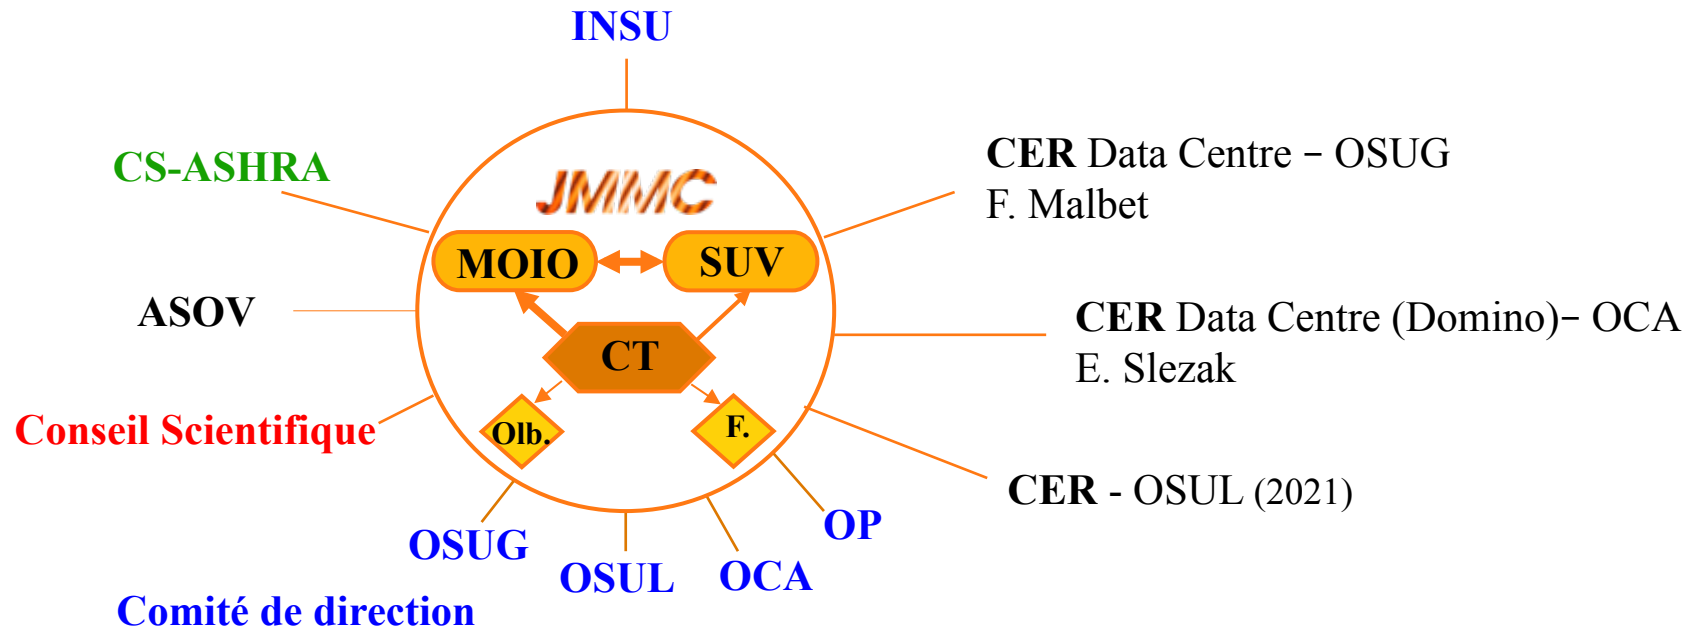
INSU

CS-ASHRA

JMMC

MOIO

SUV

CT

Olb.

F.

CER Data Centre – OSUG
F. Malbet

ASOV

CER Data Centre (Domino)– OCA
E. Slezak

Conseil Scientifique

CER - OSUL (2021)

OP

OSUG

OSUL

OCA

Comité de direction